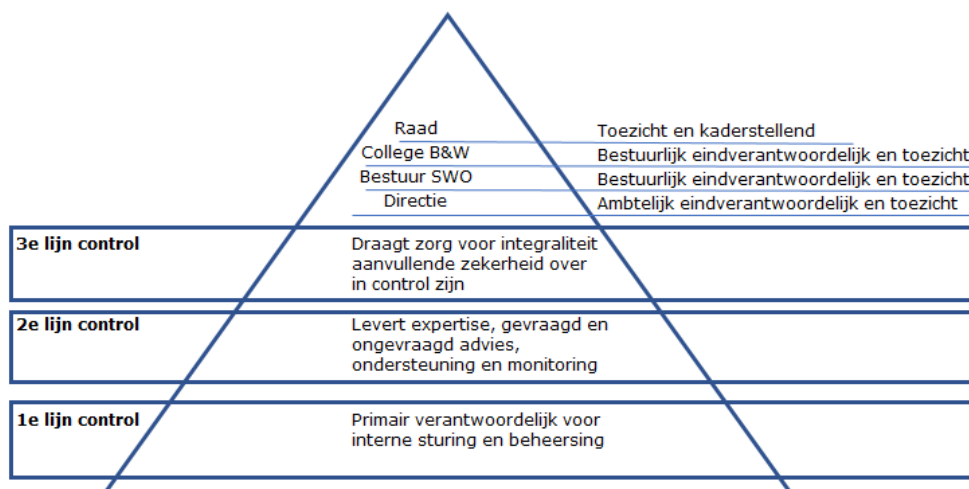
Raad
College B&W
Bestuur SWO
Directie

Toezicht en kaderstellend
Bestuurlijk eindverantwoordelijk en toezicht
Bestuurlijk eindverantwoordelijk en toezicht
Ambtelijk eindverantwoordelijk en toezicht

3e lijn control

Draagt zorg voor integraliteit aanvullende zekerheid over in control zijn

2e lijn control

Levert expertise, gevraagd en ongevraagd advies, ondersteuning en monitoring

1e lijn control

Primair verantwoordelijk voor interne sturing en beheersing